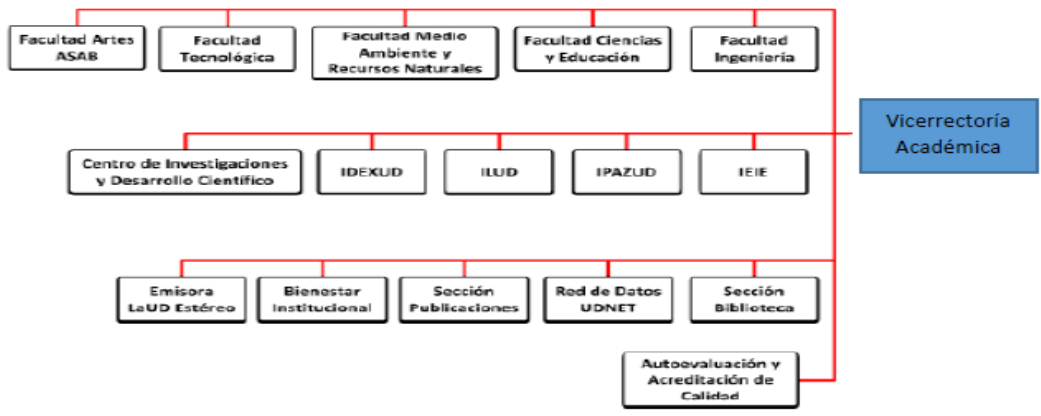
Facultad Artes ASAB

Facultad Tecnológica

Facultad Medio Ambiente y Recursos Naturales

Facultad Ciencias y Educación

Facultad Ingeniería

Vicerrectoría Académica

Centro de Investigaciones y Desarrollo Científico

IDEXUD

ILUD

IPAZUD

IEIE

Emisora LaUD Estéreo

Bienestar Institucional

Sección Publicaciones

Red de Datos UDNET

Sección Biblioteca

Autoevaluación y Acreditación de Calidad